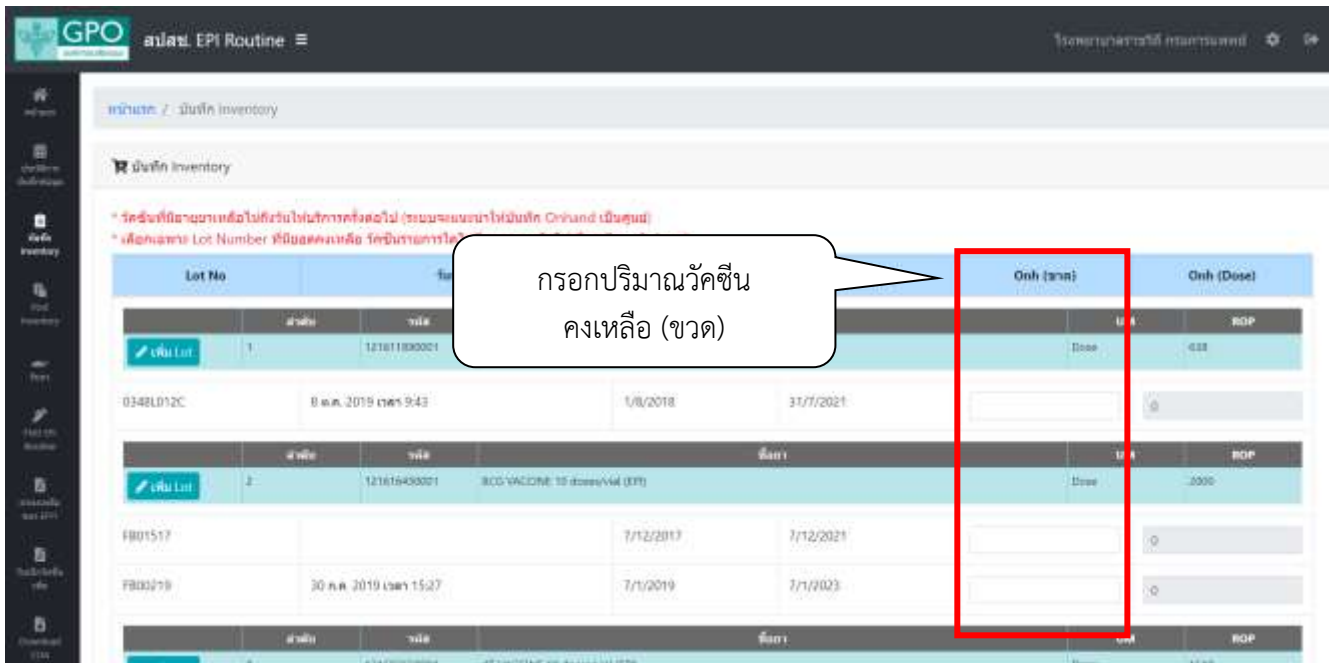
GPO สปสช. EPI Routine ≡

โรงพยาบาลราชวิถี กรมการแพทย์

หน้าแรก / บันทึก Inventory

บันทึก Inventory

* วัคซีนที่มียาเหลือไปถึงวันให้บริการครั้งต่อไป (ระบบจะแนะนำให้บันทึก Onhand เป็นศูนย์)
* เลือกเฉพาะ Lot Number ที่มียอดคงเหลือ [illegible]

กรอกปริมาณวัคซีน คงเหลือ (ขวด)

| Lot No | วัน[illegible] | | | Onh (ขวด) | Onh (Dose) |
|---|---|---|---|---|---|
| เพิ่ม Lot | ลำดับ 1 | รหัส 121611000001 | | Unit Dose | ROP 638 |
| 0348L012C | 8 ต.ค. 2019 เวลา 9:43 | 1/8/2018 | 31/7/2021 | | 0 |
| เพิ่ม Lot | ลำดับ 2 | รหัส 121616450001 | ชื่อยา BCG VACCINE 10 doses/vial (EPI) | Unit Dose | ROP 2000 |
| FB01517 | | 7/12/2017 | 7/12/2021 | | 0 |
| FB00219 | 30 ต.ค. 2019 เวลา 15:27 | 7/1/2019 | 7/1/2023 | | 0 |
| | ลำดับ | รหัส | ชื่อยา | Unit | ROP |